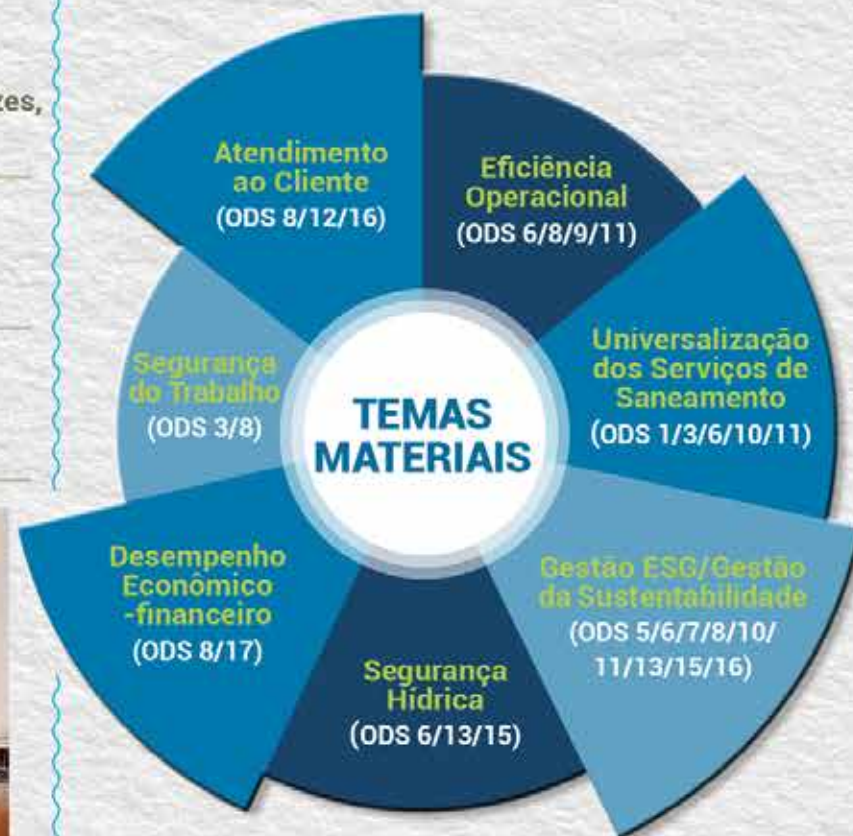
zes,

Atendimento ao Cliente
(ODS 8/12/16)

Eficiência Operacional
(ODS 6/8/9/11)

Segurança do Trabalho
(ODS 3/8)

TEMAS MATERIAIS

Universalização dos Serviços de Saneamento
(ODS 1/3/6/10/11)

Desempenho Econômico -financeiro
(ODS 8/17)

Gestão ESG/Gestão da Sustentabilidade
(ODS 5/6/7/8/10/ 11/13/15/16)

Segurança Hídrica
(ODS 6/13/15)